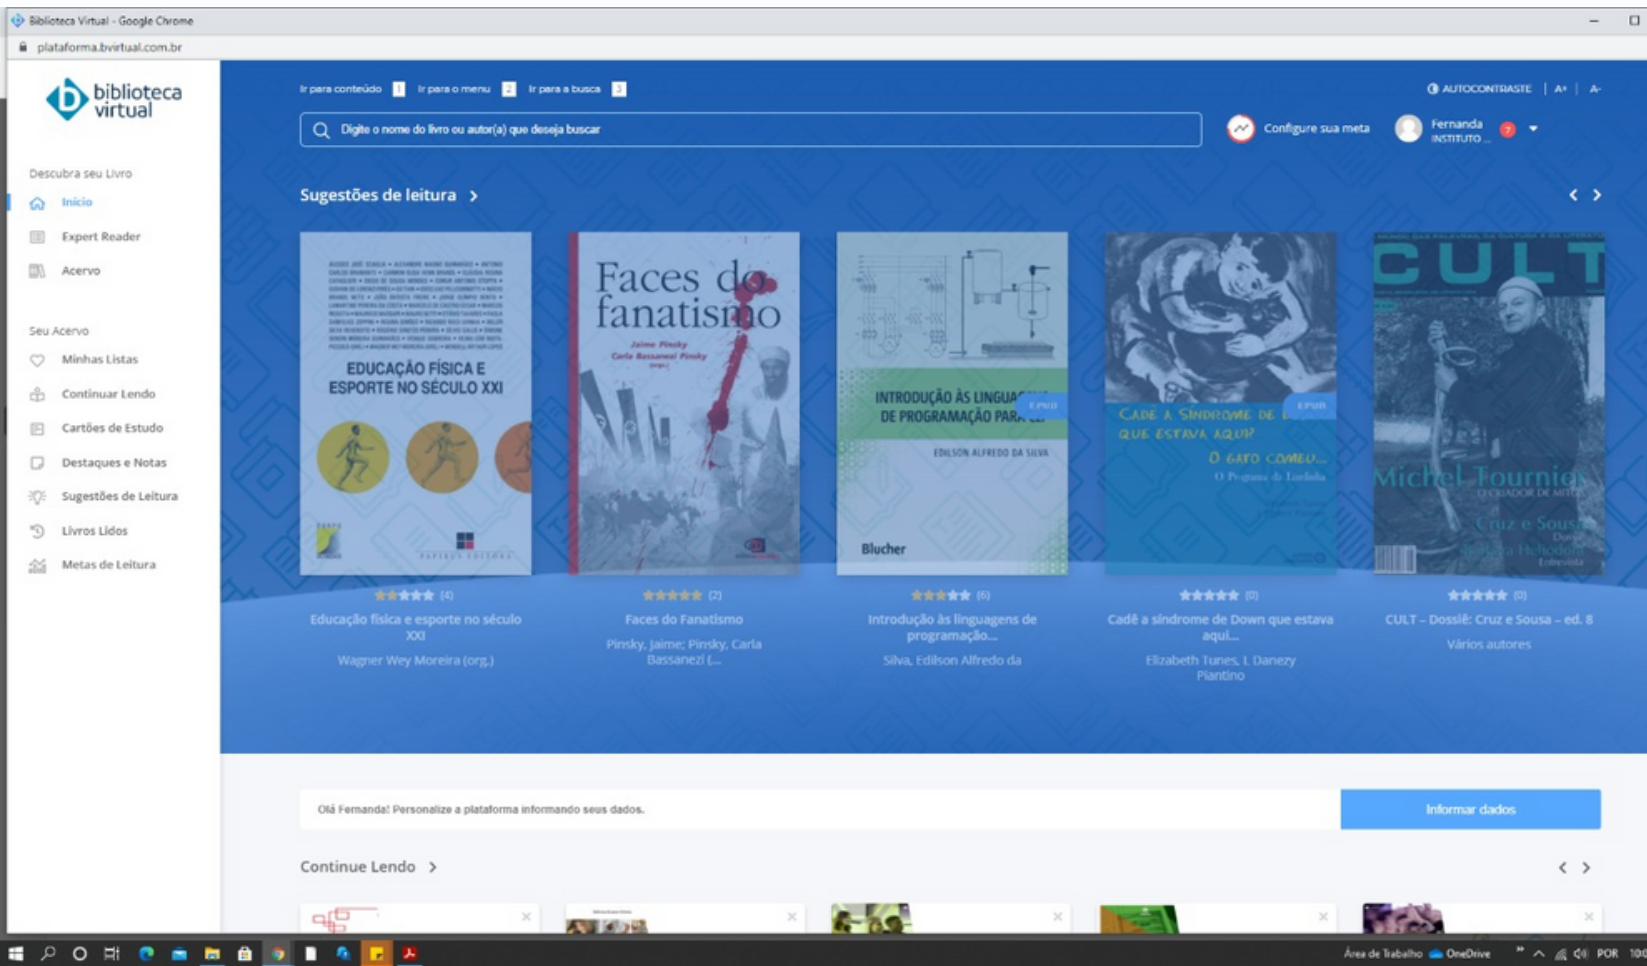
Biblioteca Virtual - Google Chrome
plataforma.bvirtual.com.br

biblioteca virtual

Ir para conteúdo 1 Ir para o menu 2 Ir para a busca 3

AUTOCONTRASTE | A+ | A-

Digite o nome do livro ou autor(a) que deseja buscar

Configure sua meta

Fernanda
INSTITUTO ...

Descubra seu Livro
Início
Expert Reader
Acervo

Seu Acervo
Minhas Listas
Continuar Lendo
Cartões de Estudo
Destaques e Notas
Sugestões de Leitura
Livros Lidos
Metas de Leitura

Sugestões de leitura >

EDUCAÇÃO FÍSICA E ESPORTE NO SÉCULO XXI
(4)
Educação física e esporte no século XXI
Wagner Wey Moreira (org.)

Faces do fanatismo
Jaime Pinsky
Carla Bassanezi Pinsky
(2)
Faces do Fanatismo
Pinsky, Jaime; Pinsky, Carla Bassanezi (...

INTRODUÇÃO ÀS LINGUAGENS DE PROGRAMAÇÃO PARA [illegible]
EDILSON ALFREDO DA SILVA
Blucher
EPUB
(6)
Introdução às linguagens de programação...
Silva, Edilson Alfredo da

CADÊ A SÍNDROME DE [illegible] QUE ESTAVA AQUI?
O GATO COMEU...
O Programa da Lurdinha
EPUB
(0)
Cadê a síndrome de Down que estava aqui...
Elizabeth Tunes, L Danezy Piantino

CULT
Michel Tournier
O CRIADOR DE MITOS
Cruz e Sousa
(0)
CULT – Dossiê: Cruz e Sousa – ed. 8
Vários autores

Olá Fernanda! Personalize a plataforma informando seus dados.
Informar dados

Continue Lendo >

Área de Trabalho OneDrive POR